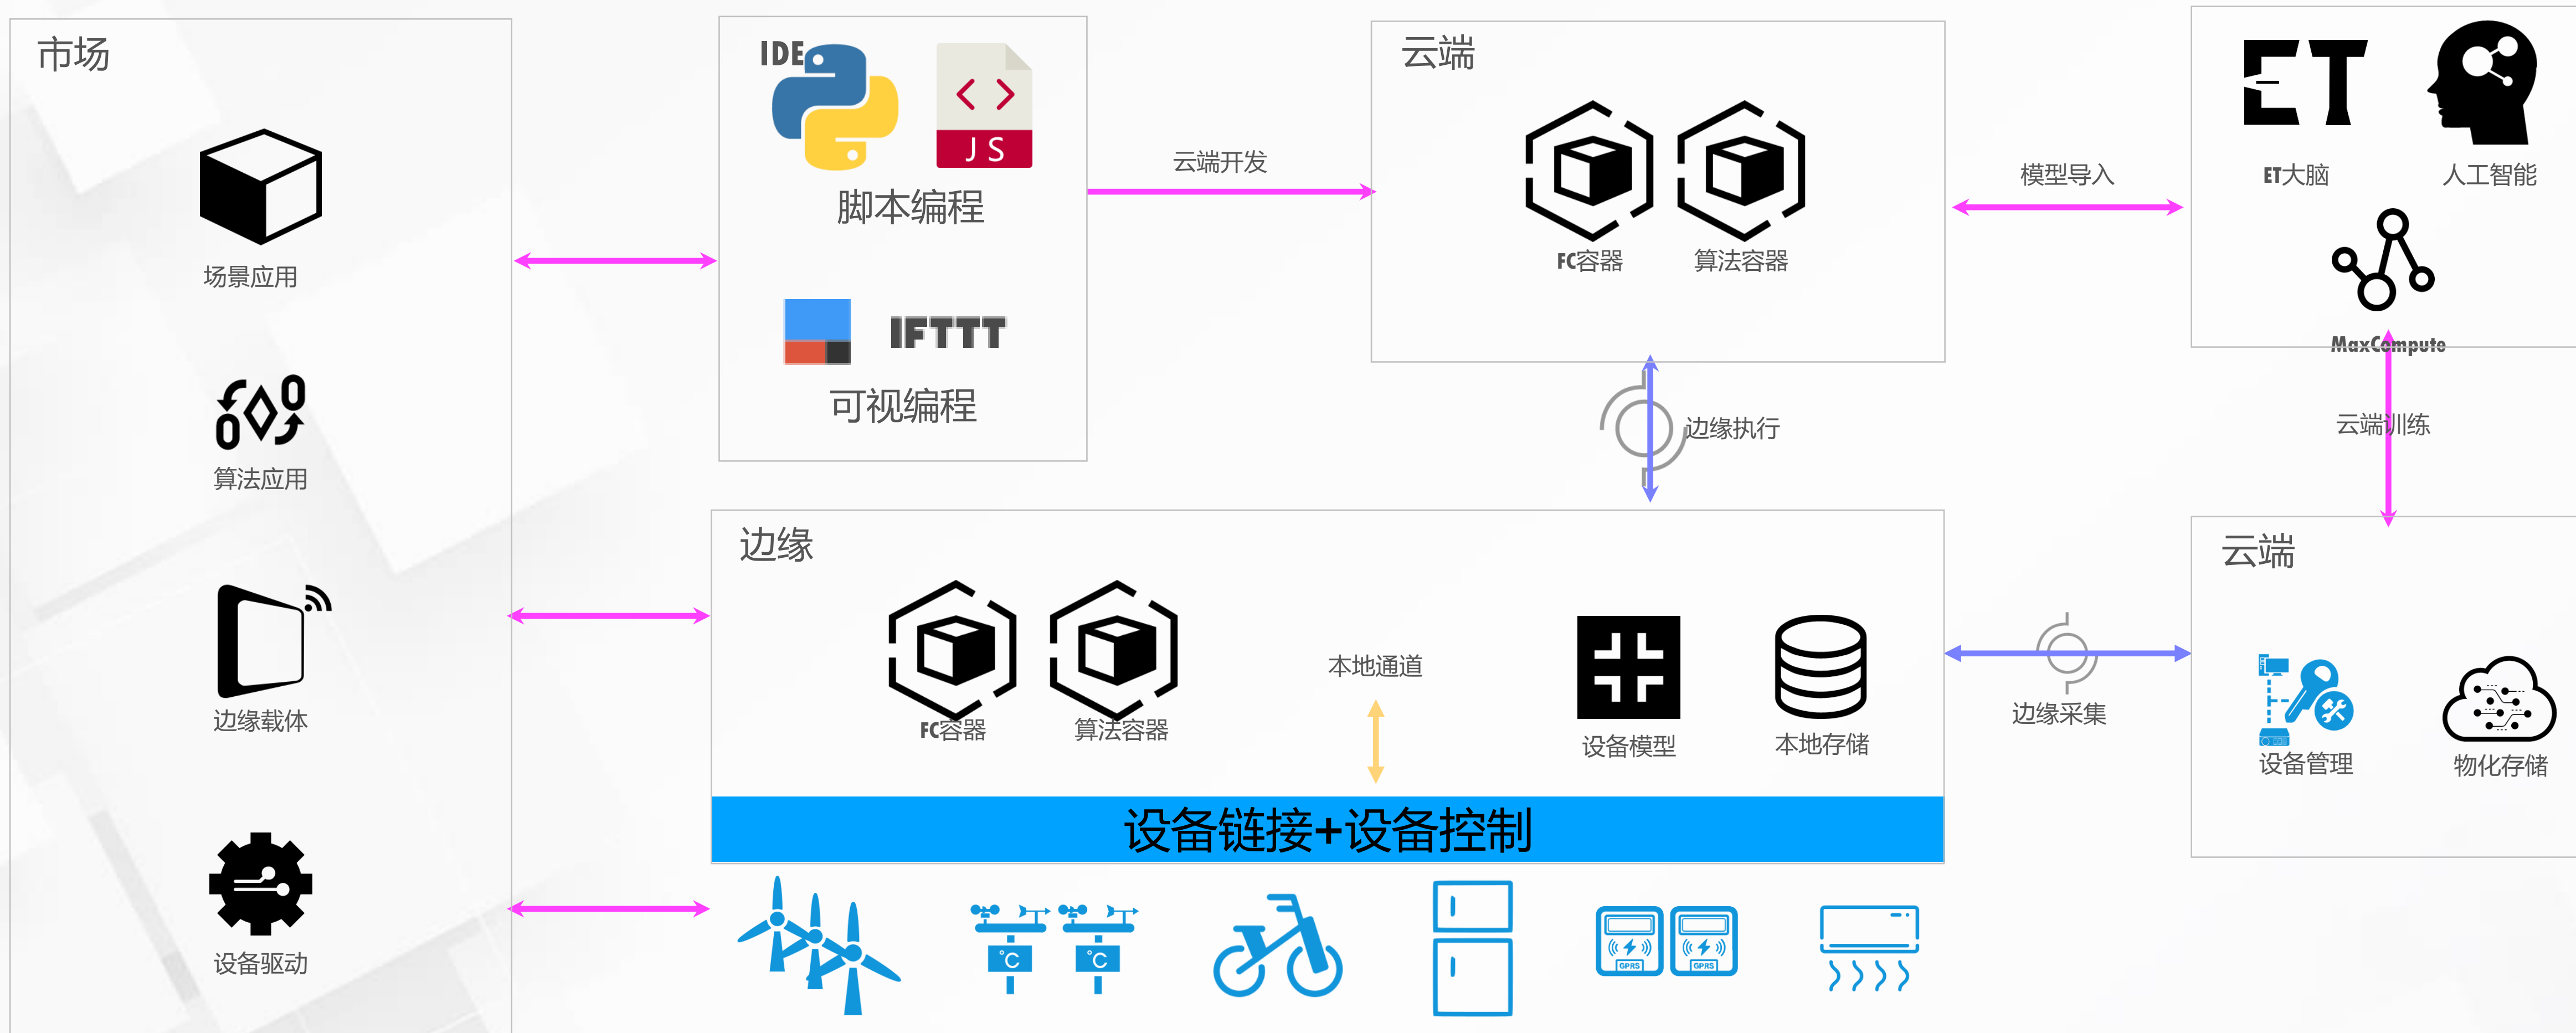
市场

场景应用

算法应用

边缘载体

设备驱动

IDE

JS

脚本编程

IFTTT

可视编程

云端开发

云端

FC容器

算法容器

模型导入

ET

ET大脑

人工智能

MaxCompute

云端训练

边缘执行

边缘

FC容器

算法容器

本地通道

设备模型

本地存储

设备链接+设备控制

边缘采集

云端

设备管理

物化存储

℃

℃

GPRS

GPRS